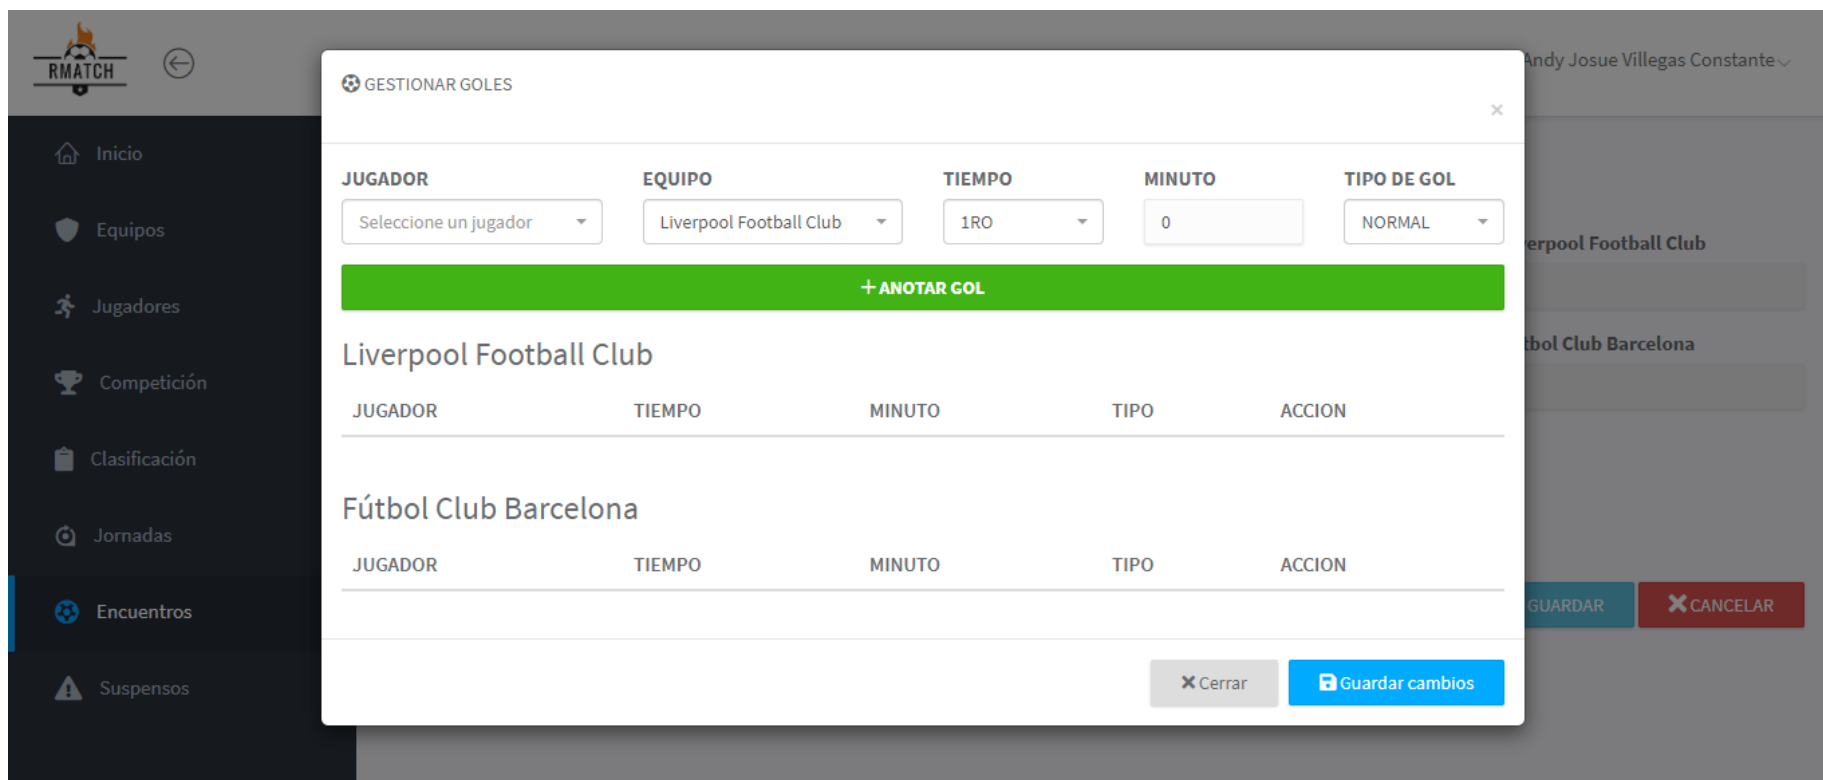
RMATCH

Andy Josue Villegas Constante

Inicio
Equipos
Jugadores
Competición
Clasificación
Jornadas
Encuentros
Suspensos

GESTIONAR GOLES

×

| JUGADOR | EQUIPO | TIEMPO | MINUTO | TIPO DE GOL |
|---|---|---|---|---|
| Seleccione un jugador | Liverpool Football Club | 1RO | 0 | NORMAL |

+ ANOTAR GOL

Liverpool Football Club

| JUGADOR | TIEMPO | MINUTO | TIPO | ACCION |
|---|---|---|---|---|

Fútbol Club Barcelona

| JUGADOR | TIEMPO | MINUTO | TIPO | ACCION |
|---|---|---|---|---|

× Cerrar
Guardar cambios

erpool Football Club
tbol Club Barcelona
GUARDAR
CANCELAR